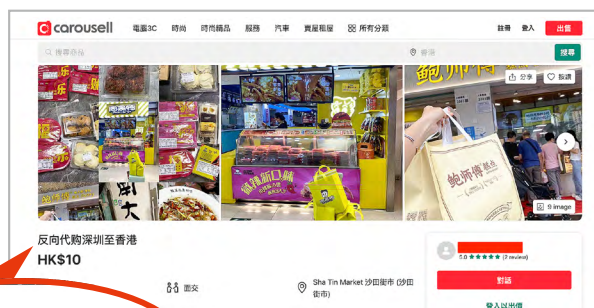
carousell 電腦3C 時尚 時尚精品 服務 汽車 實屋租屋 所有分類 註冊 登入 出售

搜尋商品 香港 搜尋

分享 最讚

鲍师傅

9 image

反向代购深圳至香港

HK$10

面交

Sha Tin Market 沙田街市 (沙田街市)

5.0 (2 reviews)

對話

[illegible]